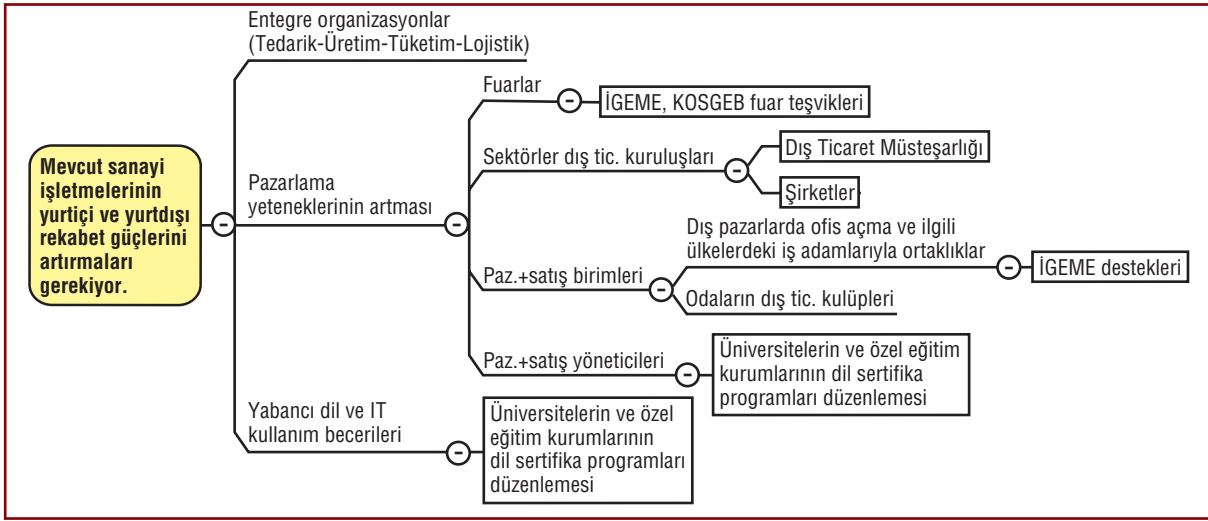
Mevcut sanayi işletmelerinin yurtiçi ve yurtdışı rekabet güçlerini artırmaları gerekiyor.

-

Entegre organizasyonlar (Tedarik-Üretim-Tüketim-Lojistik)

Pazarlama yeteneklerinin artması

-

Fuarlar

-

İGEME, KOSGEB fuar teşvikleri

Sektörler dış tic. kuruluşları

-

Dış Ticaret Müsteşarlığı

Şirketler

Paz.+satış birimleri

-

Dış pazarlarda ofis açma ve ilgili ülkelerdeki iş adamlarıyla ortaklıklar

-

İGEME destekleri

Odaların dış tic. kulüpleri

Paz.+satış yöneticileri

-

Üniversitelerin ve özel eğitim kurumlarının dil sertifika programları düzenlemesi

Yabancı dil ve IT kullanım becerileri

-

Üniversitelerin ve özel eğitim kurumlarının dil sertifika programları düzenlemesi